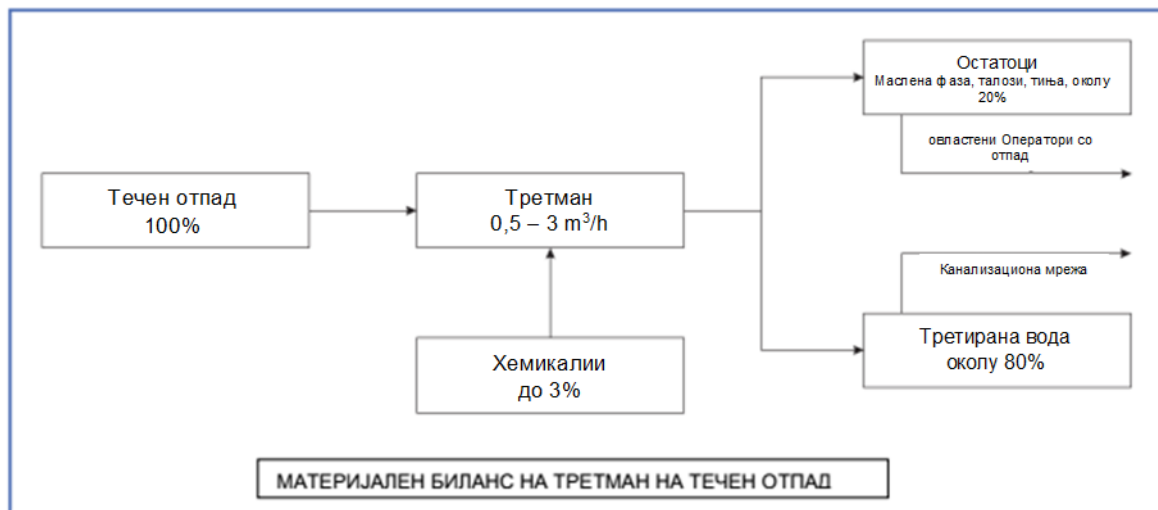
Остатоци
Маслена фаза, талози, тиња, околу 20%

овластени Оператори со отпад

Течен отпад
100%

Третман
0,5 – 3 $m^3/h$

Канализациона мрежа

Третирана вода
околу 80%

Хемикалии
до 3%

МАТЕРИЈАЛЕН БИЛАНС НА ТРЕТМАН НА ТЕЧЕН ОТПАД